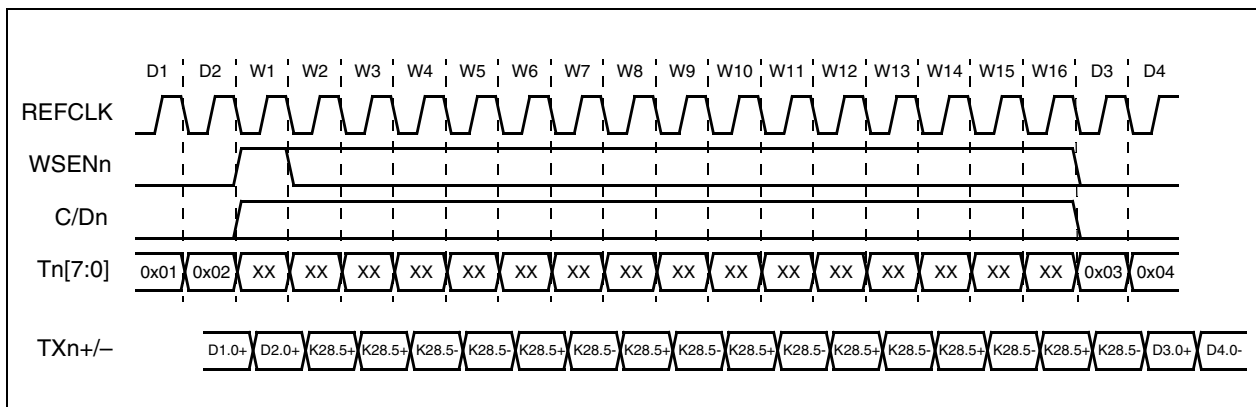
D1 D2 W1 W2 W3 W4 W5 W6 W7 W8 W9 W10 W11 W12 W13 W14 W15 W16 D3 D4

REFCLK

WSENn

C/Dn

Tn[7:0] 0x01 0x02 XX XX XX XX XX XX XX XX XX XX XX XX XX XX XX XX 0x03 0x04

TXn+/– D1.0+ D2.0+ K28.5+ K28.5+ K28.5- K28.5- K28.5+ K28.5- K28.5+ K28.5- K28.5- K28.5+ K28.5- K28.5+ K28.5+ K28.5- K28.5+ K28.5- D3.0+ D4.0-